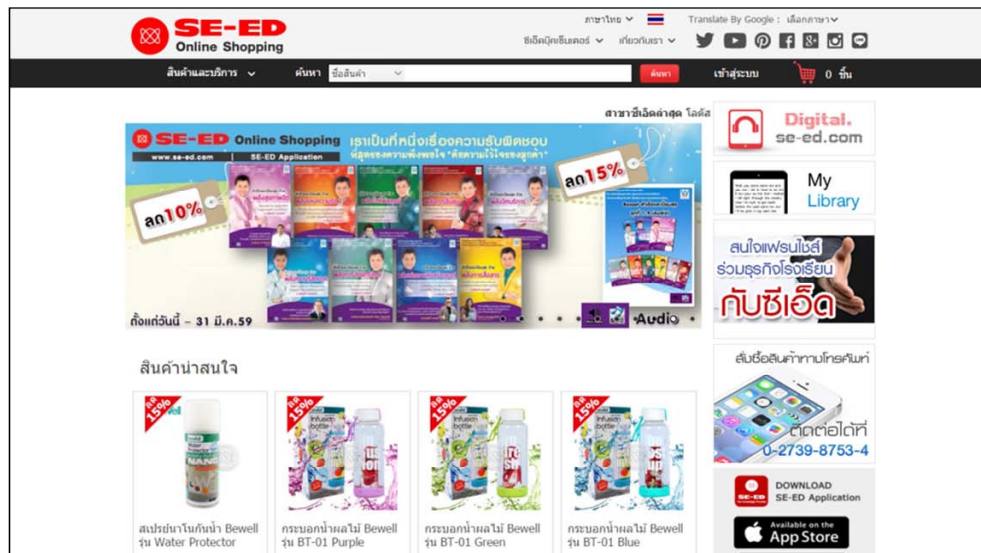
SE-ED Online Shopping

ภาษาไทย Translate By Google : เลือกภาษา

ซีเอ็ดบุ๊คเซ็นเตอร์ เกี่ยวกับเรา

สินค้าและบริการ ค้นหา ชื่อสินค้า ค้นหา เข้าสู่ระบบ 0 ชิ้น

สาขาซีเอ็ดล่าสุด โลตัส

SE-ED Online Shopping www.se-ed.com SE-ED Application เราเป็นที่หนึ่งเรื่องความรับผิดชอบ ห่วงใยความพึงพอใจ "ด้วยความใส่ใจของลูกค้า"

ลด10%

ลด15%

ตั้งแต่วันนี้ – 31 มี.ค.59

Audio

Digital. se-ed.com

My Library

สนใจแฟรนไชส์ ร่วมธุรกิจโรงเรียน กับซีเอ็ด

สั่งซื้อสินค้าทางโทรศัพท์ ติดต่อได้ที่ 0-2739-8753-4

DOWNLOAD SE-ED Application

Available on the App Store

สินค้าน่าสนใจ

ลด 15%

สเปรย์นาโนกันน้ำ Bewell รุ่น Water Protector

ลด 15%

กระบอกน้ำผลไม้ Bewell รุ่น BT-01 Purple

ลด 15%

กระบอกน้ำผลไม้ Bewell รุ่น BT-01 Green

ลด 15%

กระบอกน้ำผลไม้ Bewell รุ่น BT-01 Blue